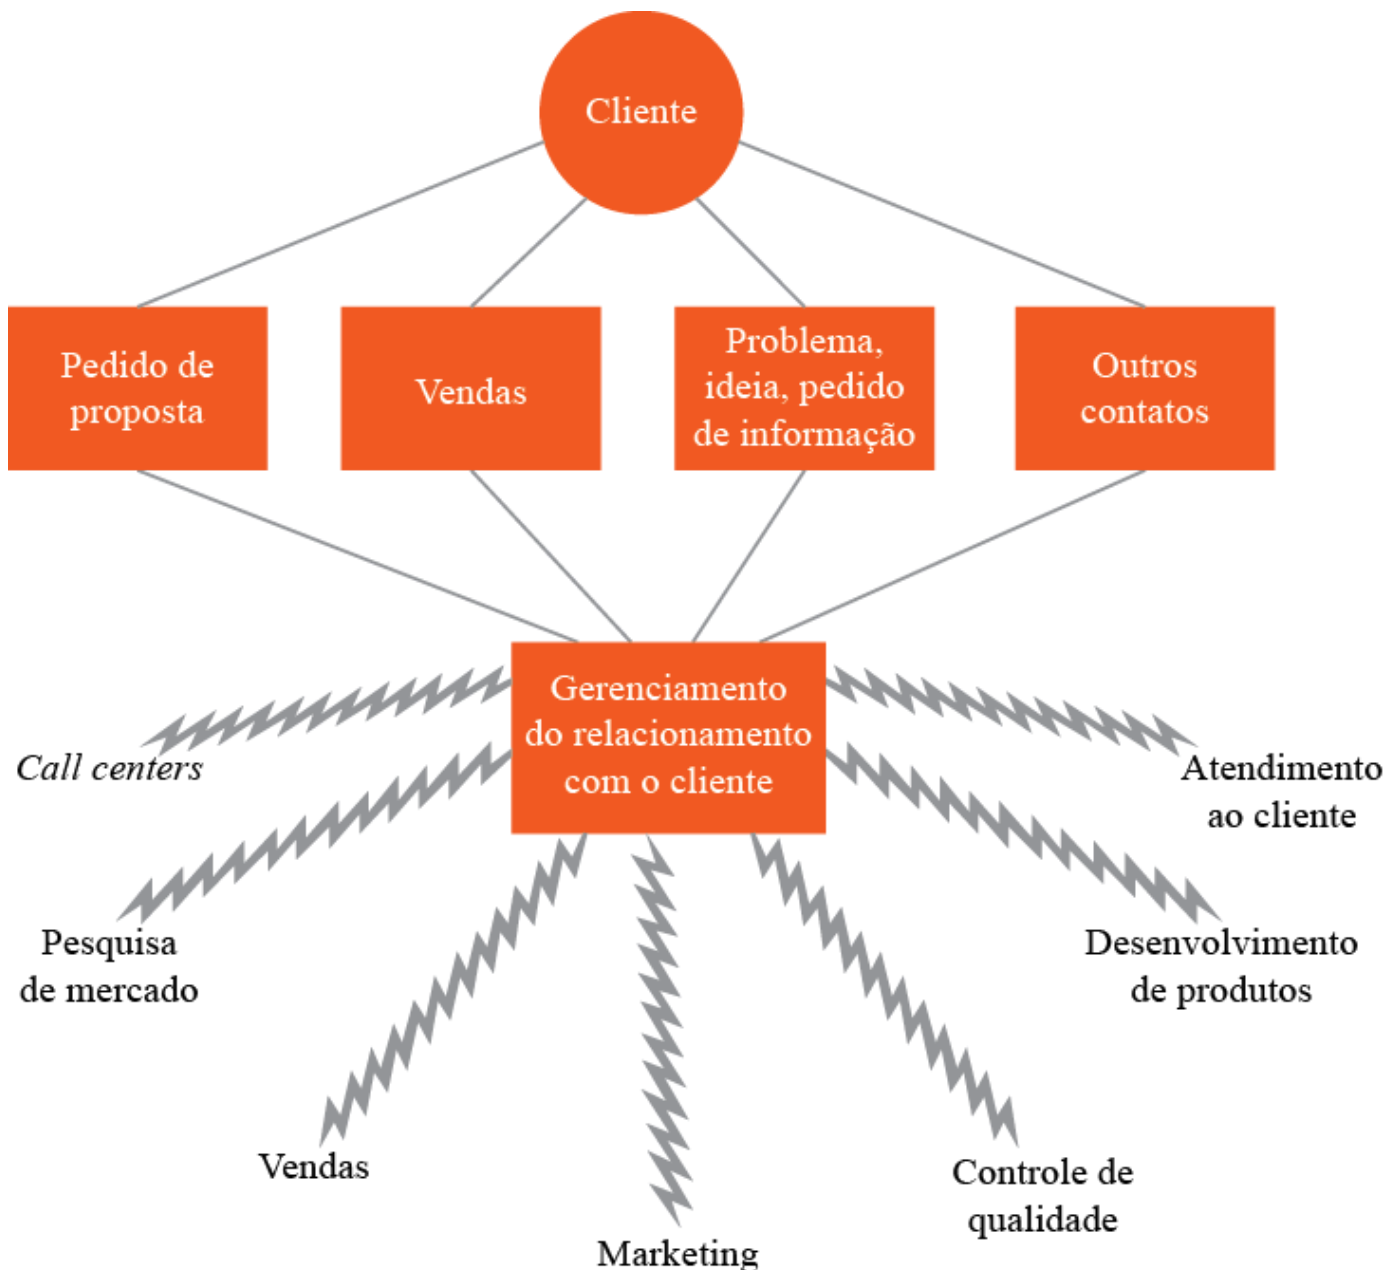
Cliente

Pedido de proposta

Vendas

Problema, ideia, pedido de informação

Outros contatos

Gerenciamento do relacionamento com o cliente

Call centers

Atendimento ao cliente

Pesquisa de mercado

Desenvolvimento de produtos

Vendas

Marketing

Controle de qualidade